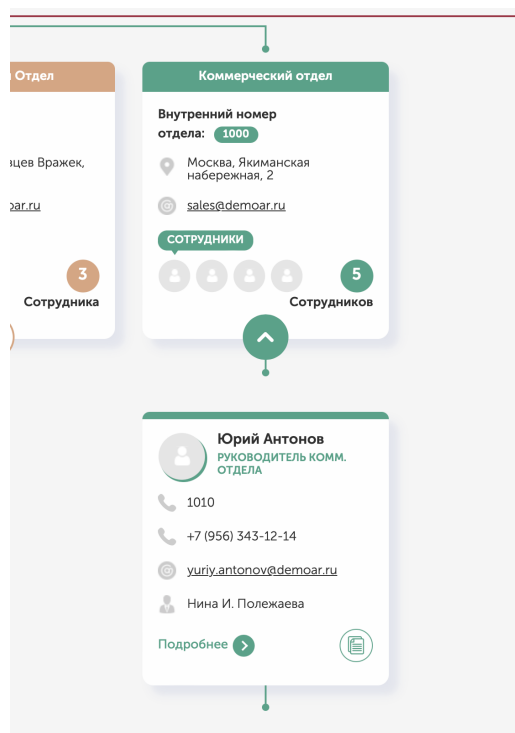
Отдел

вцев Вражек,

ar.ru

3
Сотрудника

Коммерческий отдел

Внутренний номер отдела: 1000

Москва, Якиманская набережная, 2

sales@demoar.ru

СОТРУДНИКИ

5
Сотрудников

Юрий Антонов
РУКОВОДИТЕЛЬ КОММ. ОТДЕЛА

1010

+7 (956) 343-12-14

yuriy.antonov@demoar.ru

Нина И. Полежаева

Подробнее